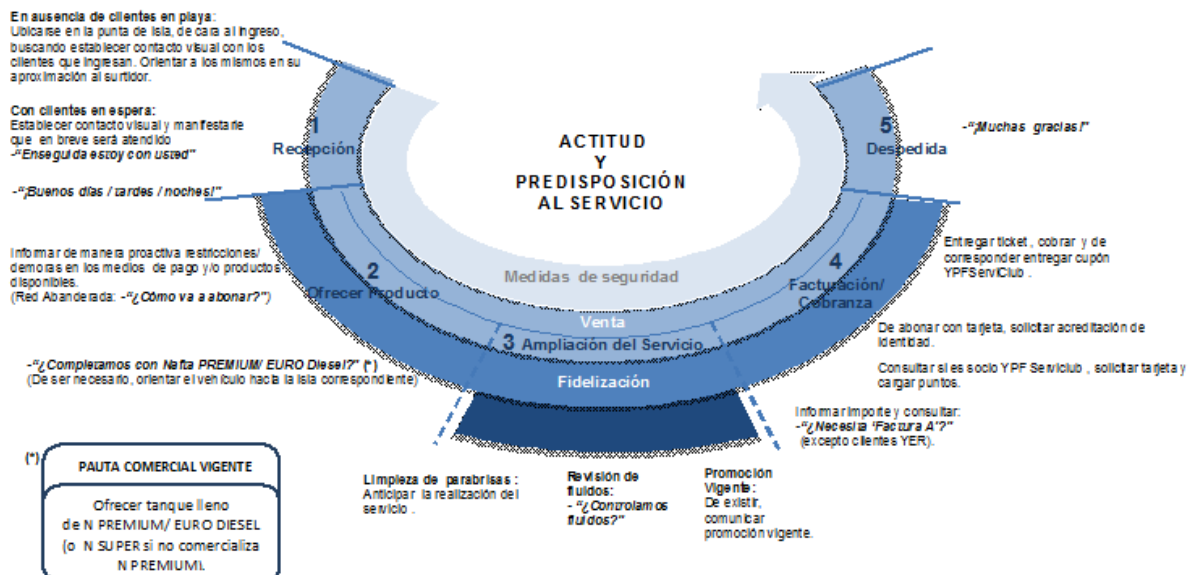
**En ausencia de clientes en playa:**
Ubicarse en la punta de isla, de cara al ingreso, buscando establecer contacto visual con los clientes que ingresan. Orientar a los mismos en su aproximación al surtidor.

**Con clientes en espera:**
Establecer contacto visual y manifestarle que en breve será atendido
*-"Enseguida estoy con usted"*

*-"¡Buenos días / tardes / noches!"*

1
Recepción

ACTITUD
Y
PREDISPOSICIÓN
AL SERVICIO

5
Despedida

*-"¡Muchas gracias!"*

Informar de manera proactiva restricciones/ demoras en los medios de pago y/o productos disponibles.
(Red Abanderada: *-"¿Cómo va a abonar?"*)

2
Ofrecer Producto

Medidas de seguridad

4
Facturación/ Cobranza

Entregar ticket , cobrar y de corresponder entregar cupón YPFServiClub .

Venta

3 Ampliación del Servicio

Fidelización

De abonar con tarjeta, solicitar acreditación de identidad.

Consultar si es socio YPF Serviclub , solicitar tarjeta y cargar puntos.

*-"¿Completamos con Nafta PREMIUM/ EURO Diesel?"* (*)
(De ser necesario, orientar el vehículo hacia la isla correspondiente)

Informar importe y consultar:
*-"¿Necesita 'Factura A'?"*
(excepto clientes YER).

(*)

PAUTA COMERCIAL VIGENTE

Ofrecer tanque lleno de N PREMIUM/ EURO DIESEL (o N SUPER si no comercializa N PREMIUM).

**Limpieza de parabrisas :**
Anticipar la realización del servicio .

**Revisión de fluidos:**
*- "¿Controlamos fluidos?"*

**Promoción Vigente:**
De existir, comunicar promoción vigente.